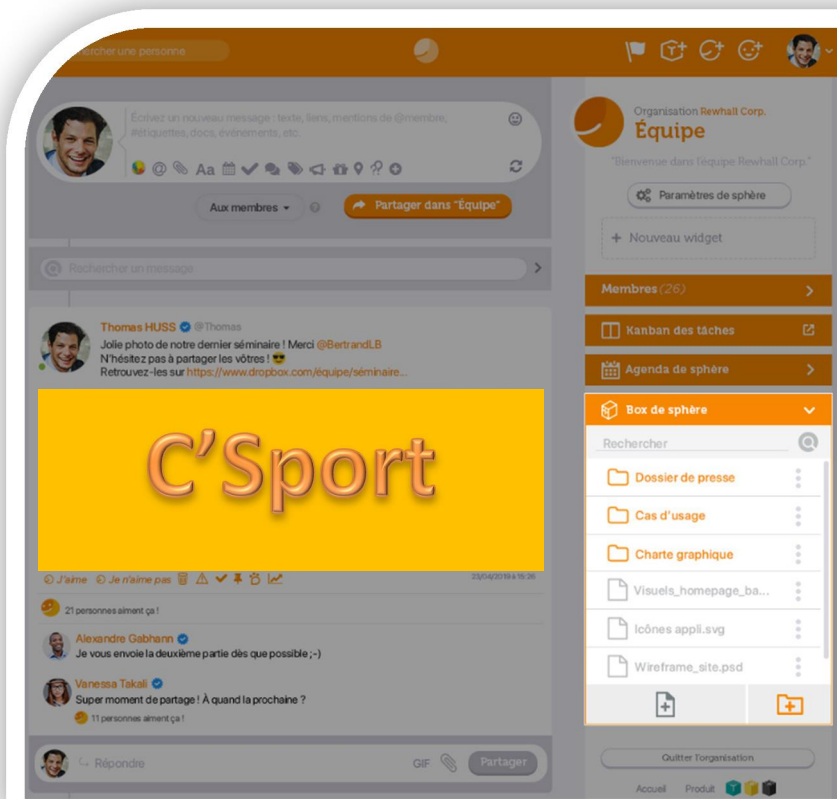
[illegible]rcher une personne

Écrivez un nouveau message : texte, liens, mentions de @membre, #étiquettes, docs, événements, etc.

Aa

Aux membres

Partager dans "Équipe"

Rechercher un message

Thomas HUSS @Thomas
Jolie photo de notre dernier séminaire ! Merci @BertrandLB
N'hésitez pas à partager les vôtres ! 😎
Retrouvez-les sur https://www.dropbox.com/équipe/séminaire...

C'Sport

J'aime Je n'aime pas

23/04/2019 à 15:26

21 personnes aiment ça !

Alexandre Gabhann
Je vous envoie la deuxième partie dès que possible ;-)

Vanessa Takali
Super moment de partage ! À quand la prochaine ?
11 personnes aiment ça !

Répondre

GIF

Partager

Organisation Rewhall Corp.
Équipe

"Bienvenue dans l'équipe Rewhall Corp."

Paramètres de sphère

+ Nouveau widget

Membres (26)

Kanban des tâches

Agenda de sphère

Box de sphère

Rechercher

Dossier de presse

Cas d'usage

Charte graphique

Visuels_homepage_ba...

Icônes appli.svg

Wireframe_site.psd

Quitter l'organisation

Accueil Produit